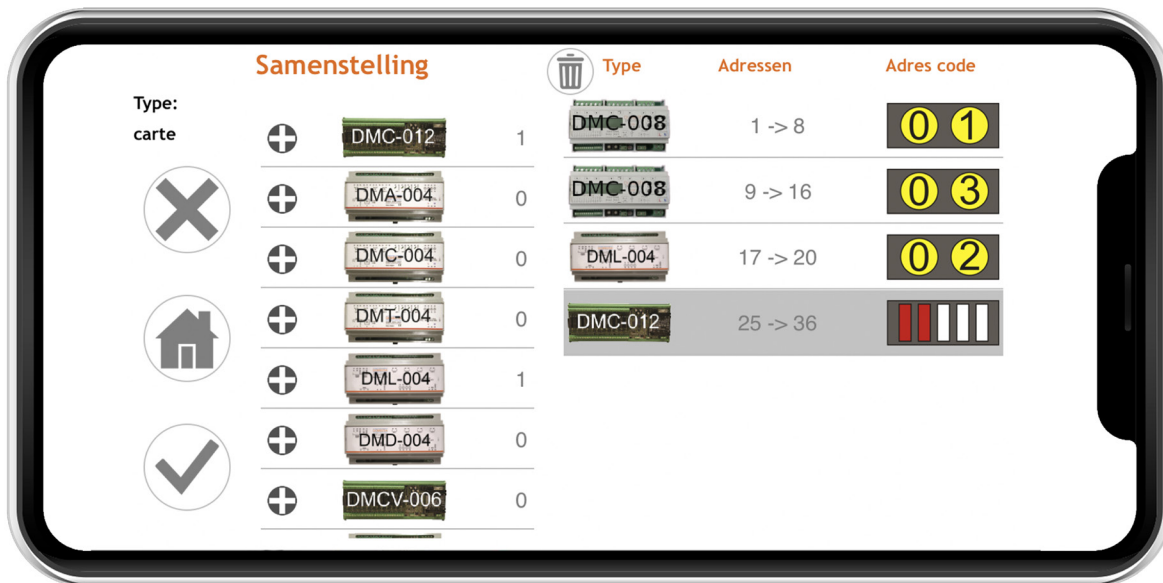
Samenstelling

Type:
carte

| | | |
|---|---|---|
| + | DMC-012 | 1 |
| + | DMA-004 | 0 |
| + | DMC-004 | 0 |
| + | DMT-004 | 0 |
| + | DML-004 | 1 |
| + | DMD-004 | 0 |
| + | DMCV-006 | 0 |

| Type | Adressen | Adres code |
|---|---|---|
| DMC-008 | 1 -> 8 | 0 1 |
| DMC-008 | 9 -> 16 | 0 3 |
| DML-004 | 17 -> 20 | 0 2 |
| DMC-012 | 25 -> 36 | |